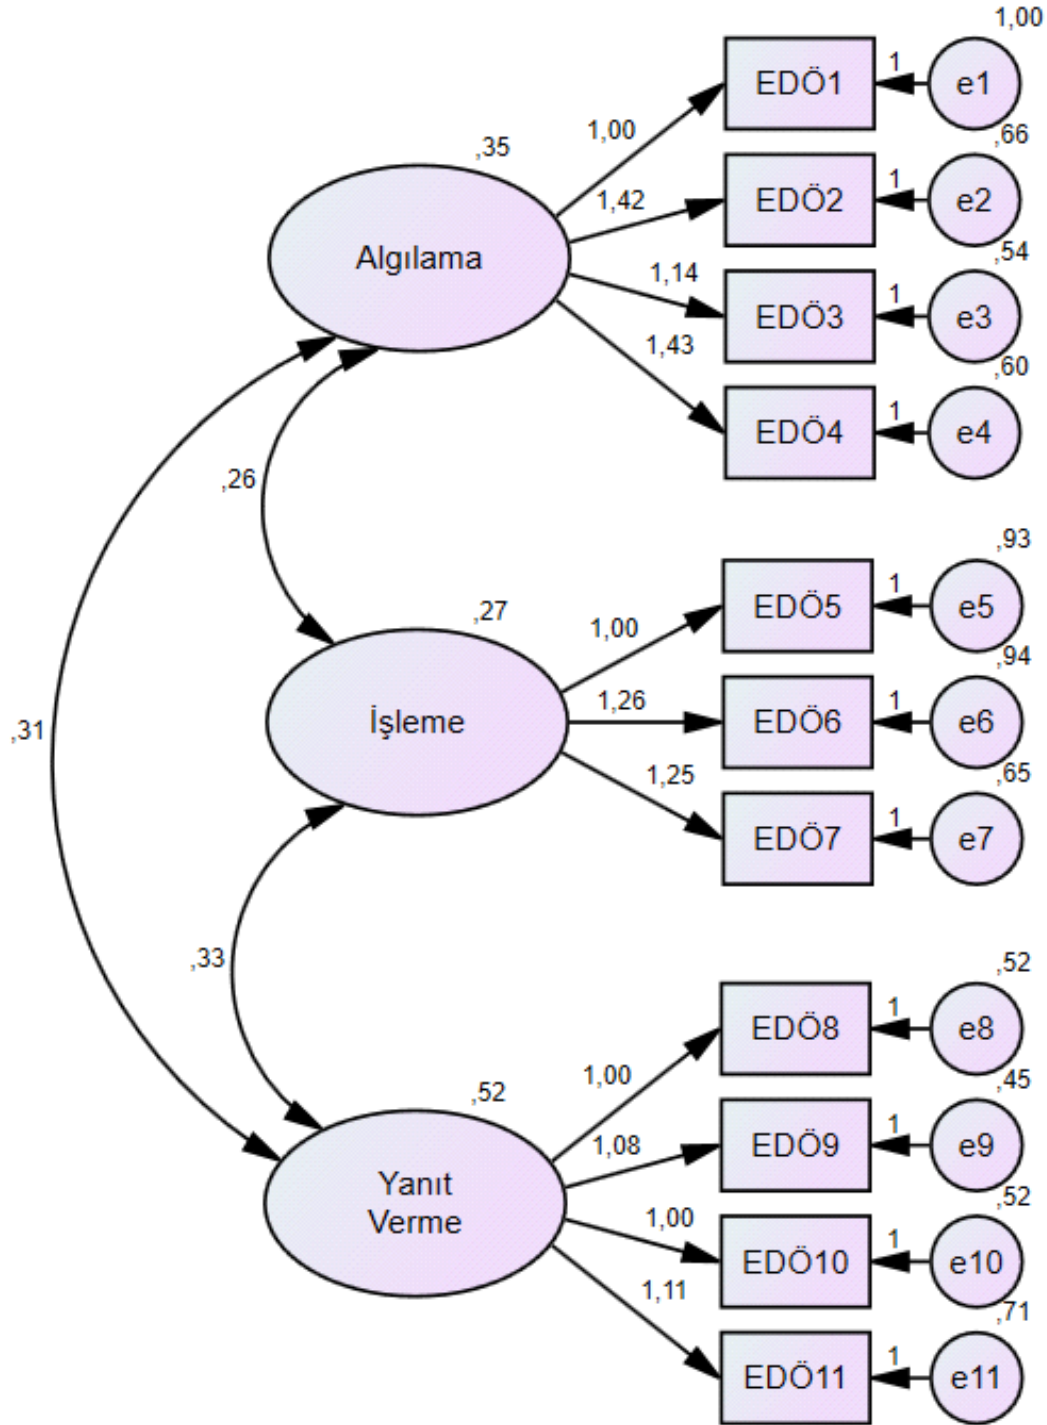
1,00
EDÖ1 1 e1
,66
EDÖ2 1 e2
,54
EDÖ3 1 e3
,60
EDÖ4 1 e4

,35
Algılama
1,00
1,42
1,14
1,43

,26

,93
EDÖ5 1 e5
,94
EDÖ6 1 e6
,65
EDÖ7 1 e7

,27
İşleme
1,00
1,26
1,25

,31

,33

,52
EDÖ8 1 e8
,45
EDÖ9 1 e9
,52
EDÖ10 1 e10
,71
EDÖ11 1 e11

,52
Yanıt Verme
1,00
1,08
1,00
1,11